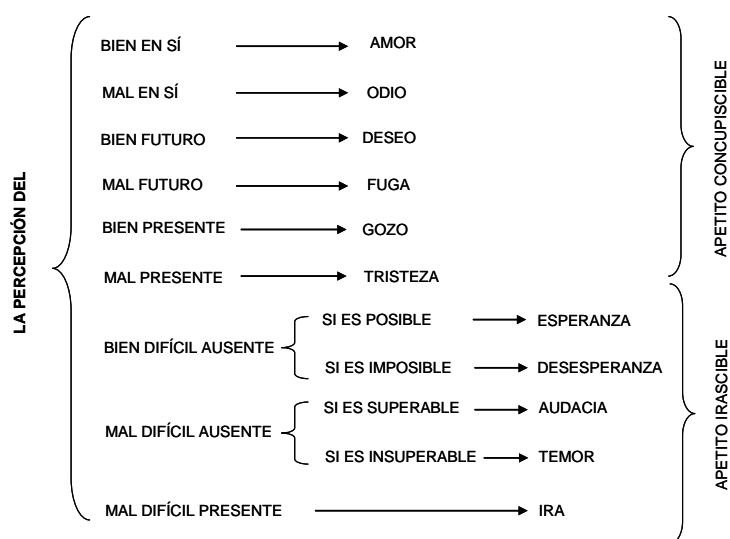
LA PERCEPCIÓN DEL

BIEN EN SÍ → AMOR

MAL EN SÍ → ODIO

BIEN FUTURO → DESEO

MAL FUTURO → FUGA

BIEN PRESENTE → GOZO

MAL PRESENTE → TRISTEZA

APETITO CONCUPISCIBLE

BIEN DIFÍCIL AUSENTE
SI ES POSIBLE → ESPERANZA
SI ES IMPOSIBLE → DESESPERANZA

MAL DIFÍCIL AUSENTE
SI ES SUPERABLE → AUDACIA
SI ES INSUPERABLE → TEMOR

MAL DIFÍCIL PRESENTE → IRA

APETITO IRASCIBLE